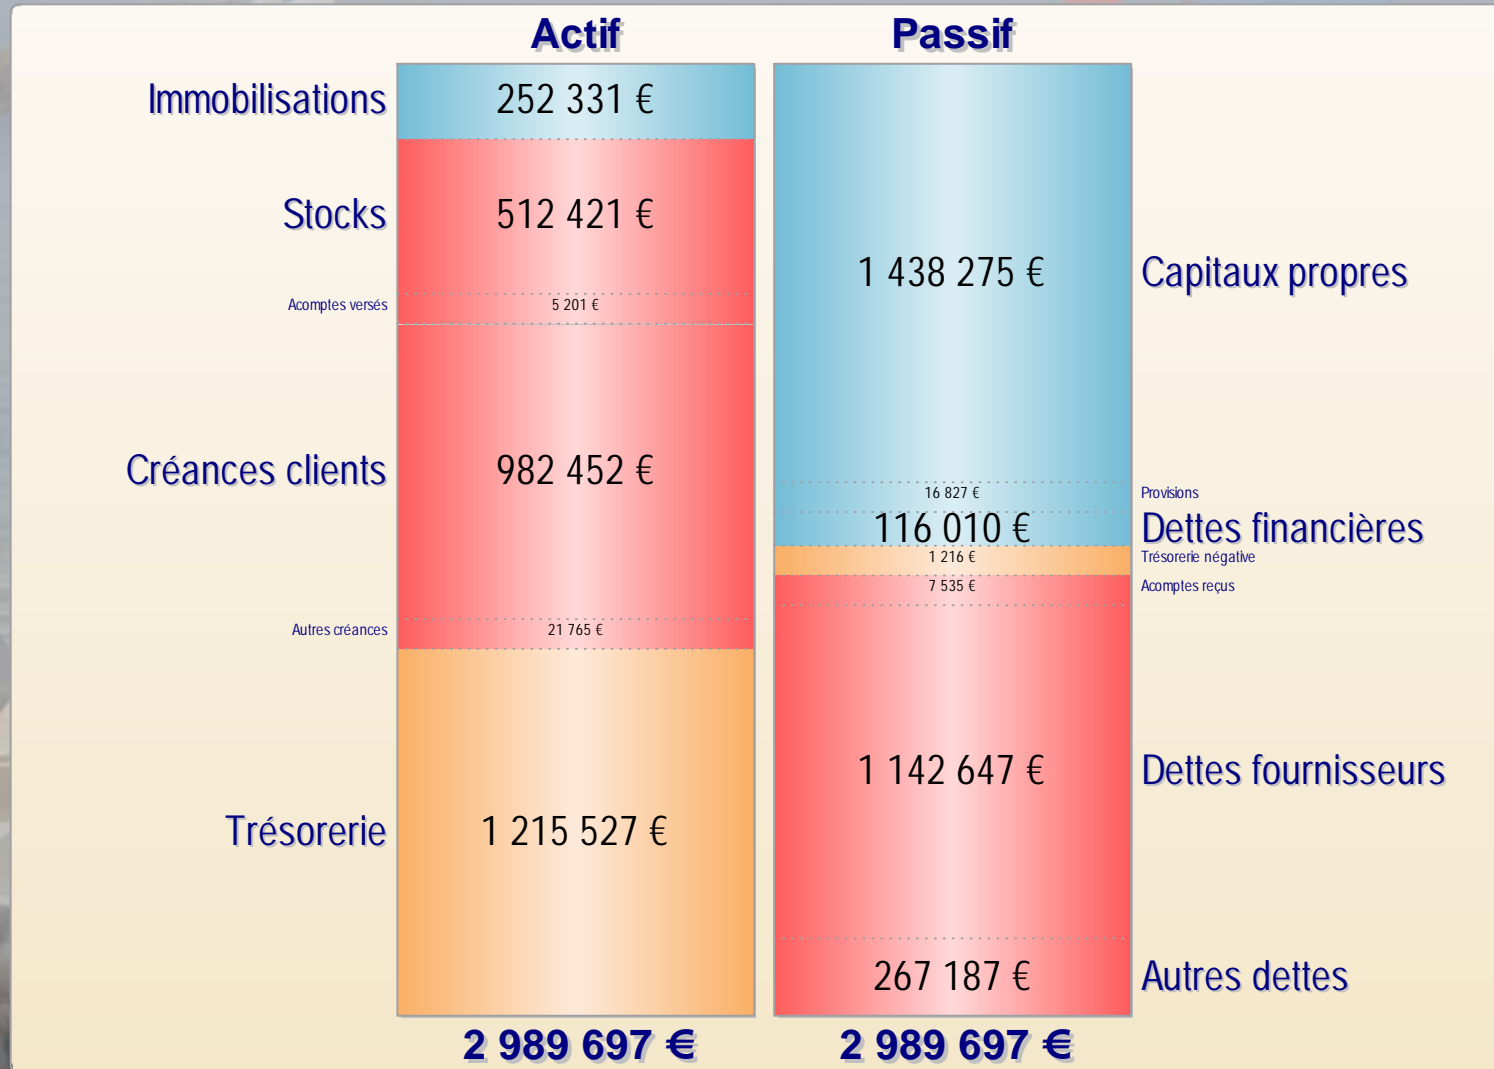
Actif

Passif

Immobilisations 252 331 €

Stocks 512 421 €

Acomptes versés 5 201 €

Créances clients 982 452 €

Autres créances 21 765 €

Trésorerie 1 215 527 €

1 438 275 € Capitaux propres

16 827 € Provisions

116 010 € Dettes financières

1 216 € Trésorerie négative

7 535 € Acomptes reçus

1 142 647 € Dettes fournisseurs

267 187 € Autres dettes

2 989 697 €

2 989 697 €